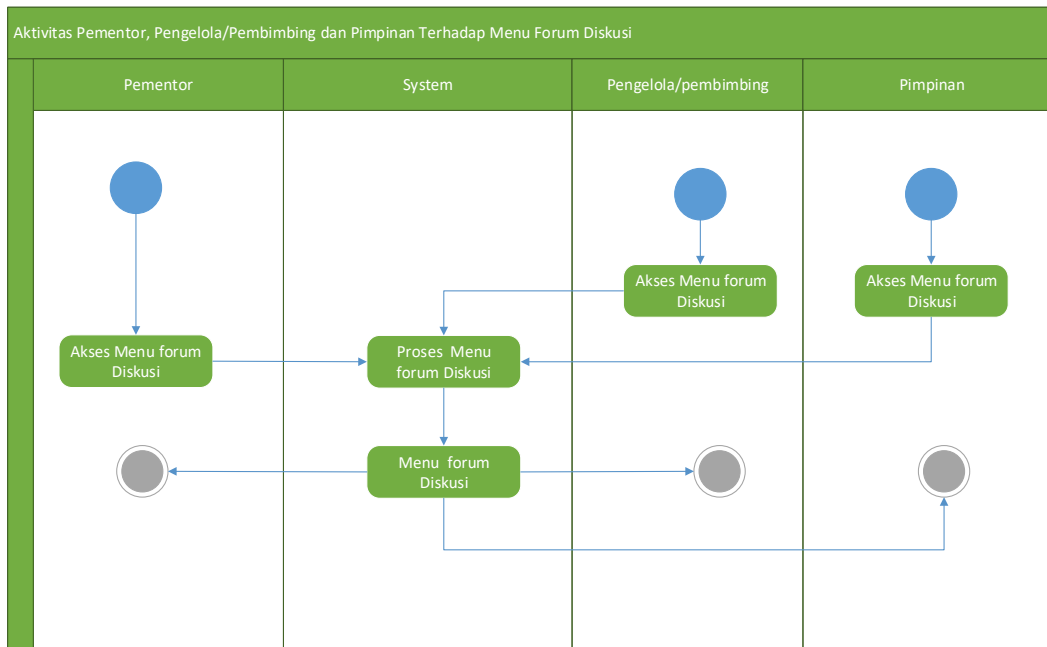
Aktivitas Pementor, Pengelola/Pembimbing dan Pimpinan Terhadap Menu Forum Diskusi

Pementor

System

Pengelola/pembimbing

Pimpinan

Akses Menu forum Diskusi

Akses Menu forum Diskusi

Akses Menu forum Diskusi

Proses Menu forum Diskusi

Menu forum Diskusi